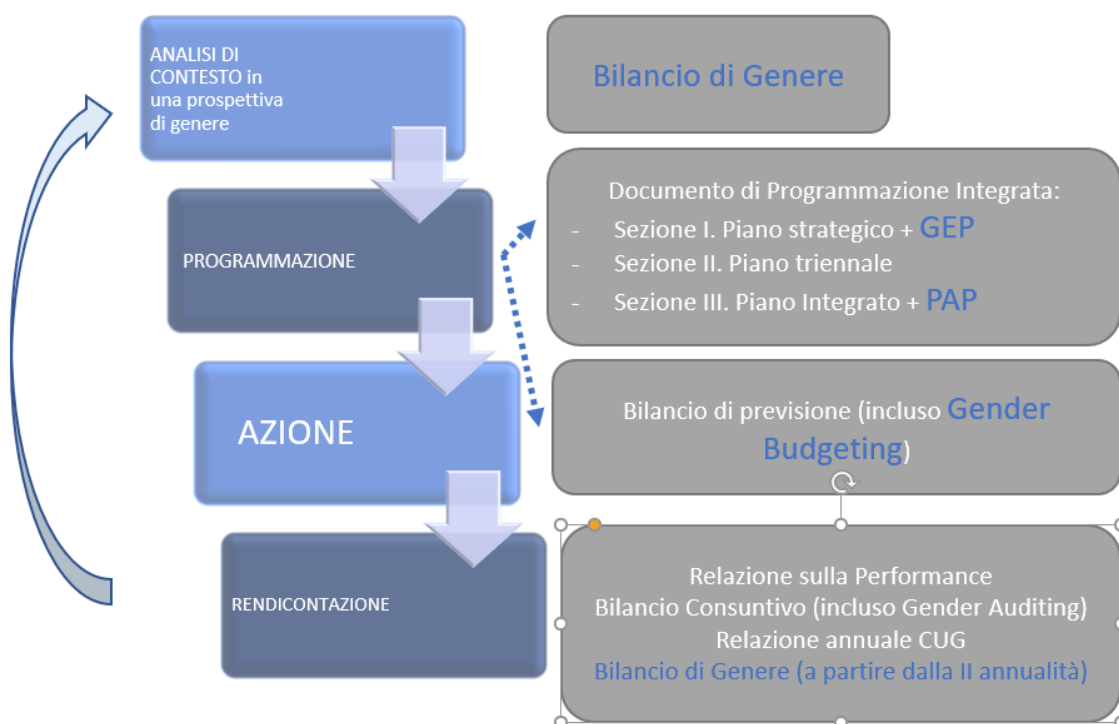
ANALISI DI CONTESTO in una prospettiva di genere

Bilancio di Genere

PROGRAMMAZIONE

Documento di Programmazione Integrata:
- Sezione I. Piano strategico + GEP
- Sezione II. Piano triennale
- Sezione III. Piano Integrato + PAP

AZIONE

Bilancio di previsione (incluso Gender Budgeting)

RENDICONTAZIONE

Relazione sulla Performance
Bilancio Consuntivo (incluso Gender Auditing)
Relazione annuale CUG
Bilancio di Genere (a partire dalla II annualità)